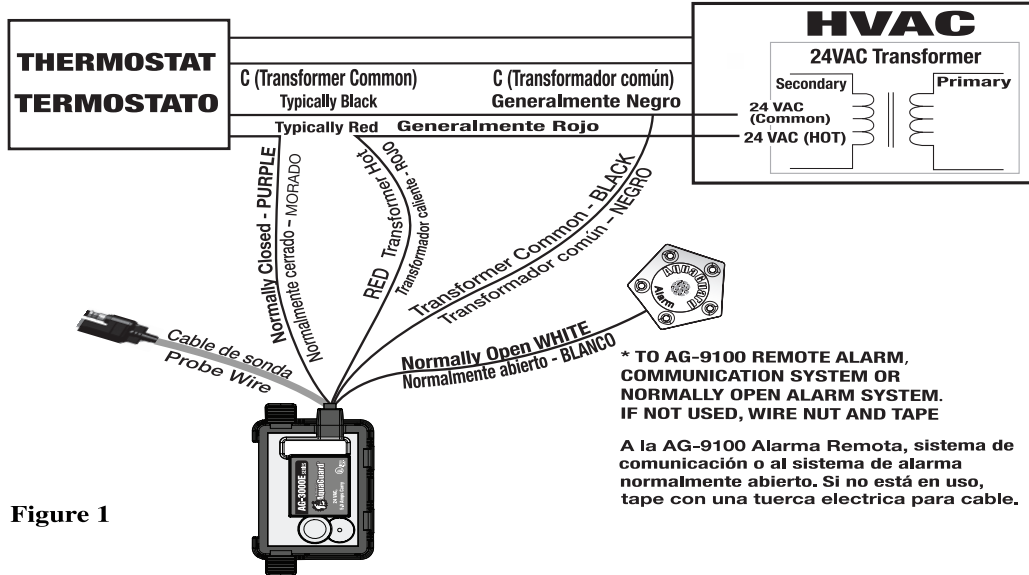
THERMOSTAT
TERMOSTATO

HVAC
24VAC Transformer
Secondary
Primary
24 VAC (Common)
24 VAC (HOT)

C (Transformer Common)
Typically Black
C (Transformador común)
Generalmente Negro
Typically Red
Generalmente Rojo

Normally Closed - PURPLE
Normalmente cerrado - MORADO
RED Transformer Hot
Transformador caliente - ROJO
Transformer Common - BLACK
Transformador común - NEGRO
Normally Open WHITE
Normalmente abierto - BLANCO
Cable de sonda
Probe Wire

AquaGuard
Alarm

AG-3000E
AquaGuard

* TO AG-9100 REMOTE ALARM, COMMUNICATION SYSTEM OR NORMALLY OPEN ALARM SYSTEM. IF NOT USED, WIRE NUT AND TAPE

A la AG-9100 Alarma Remota, sistema de comunicación o al sistema de alarma normalmente abierto. Si no está en uso, tape con una tuerca electrica para cable.

Figure 1